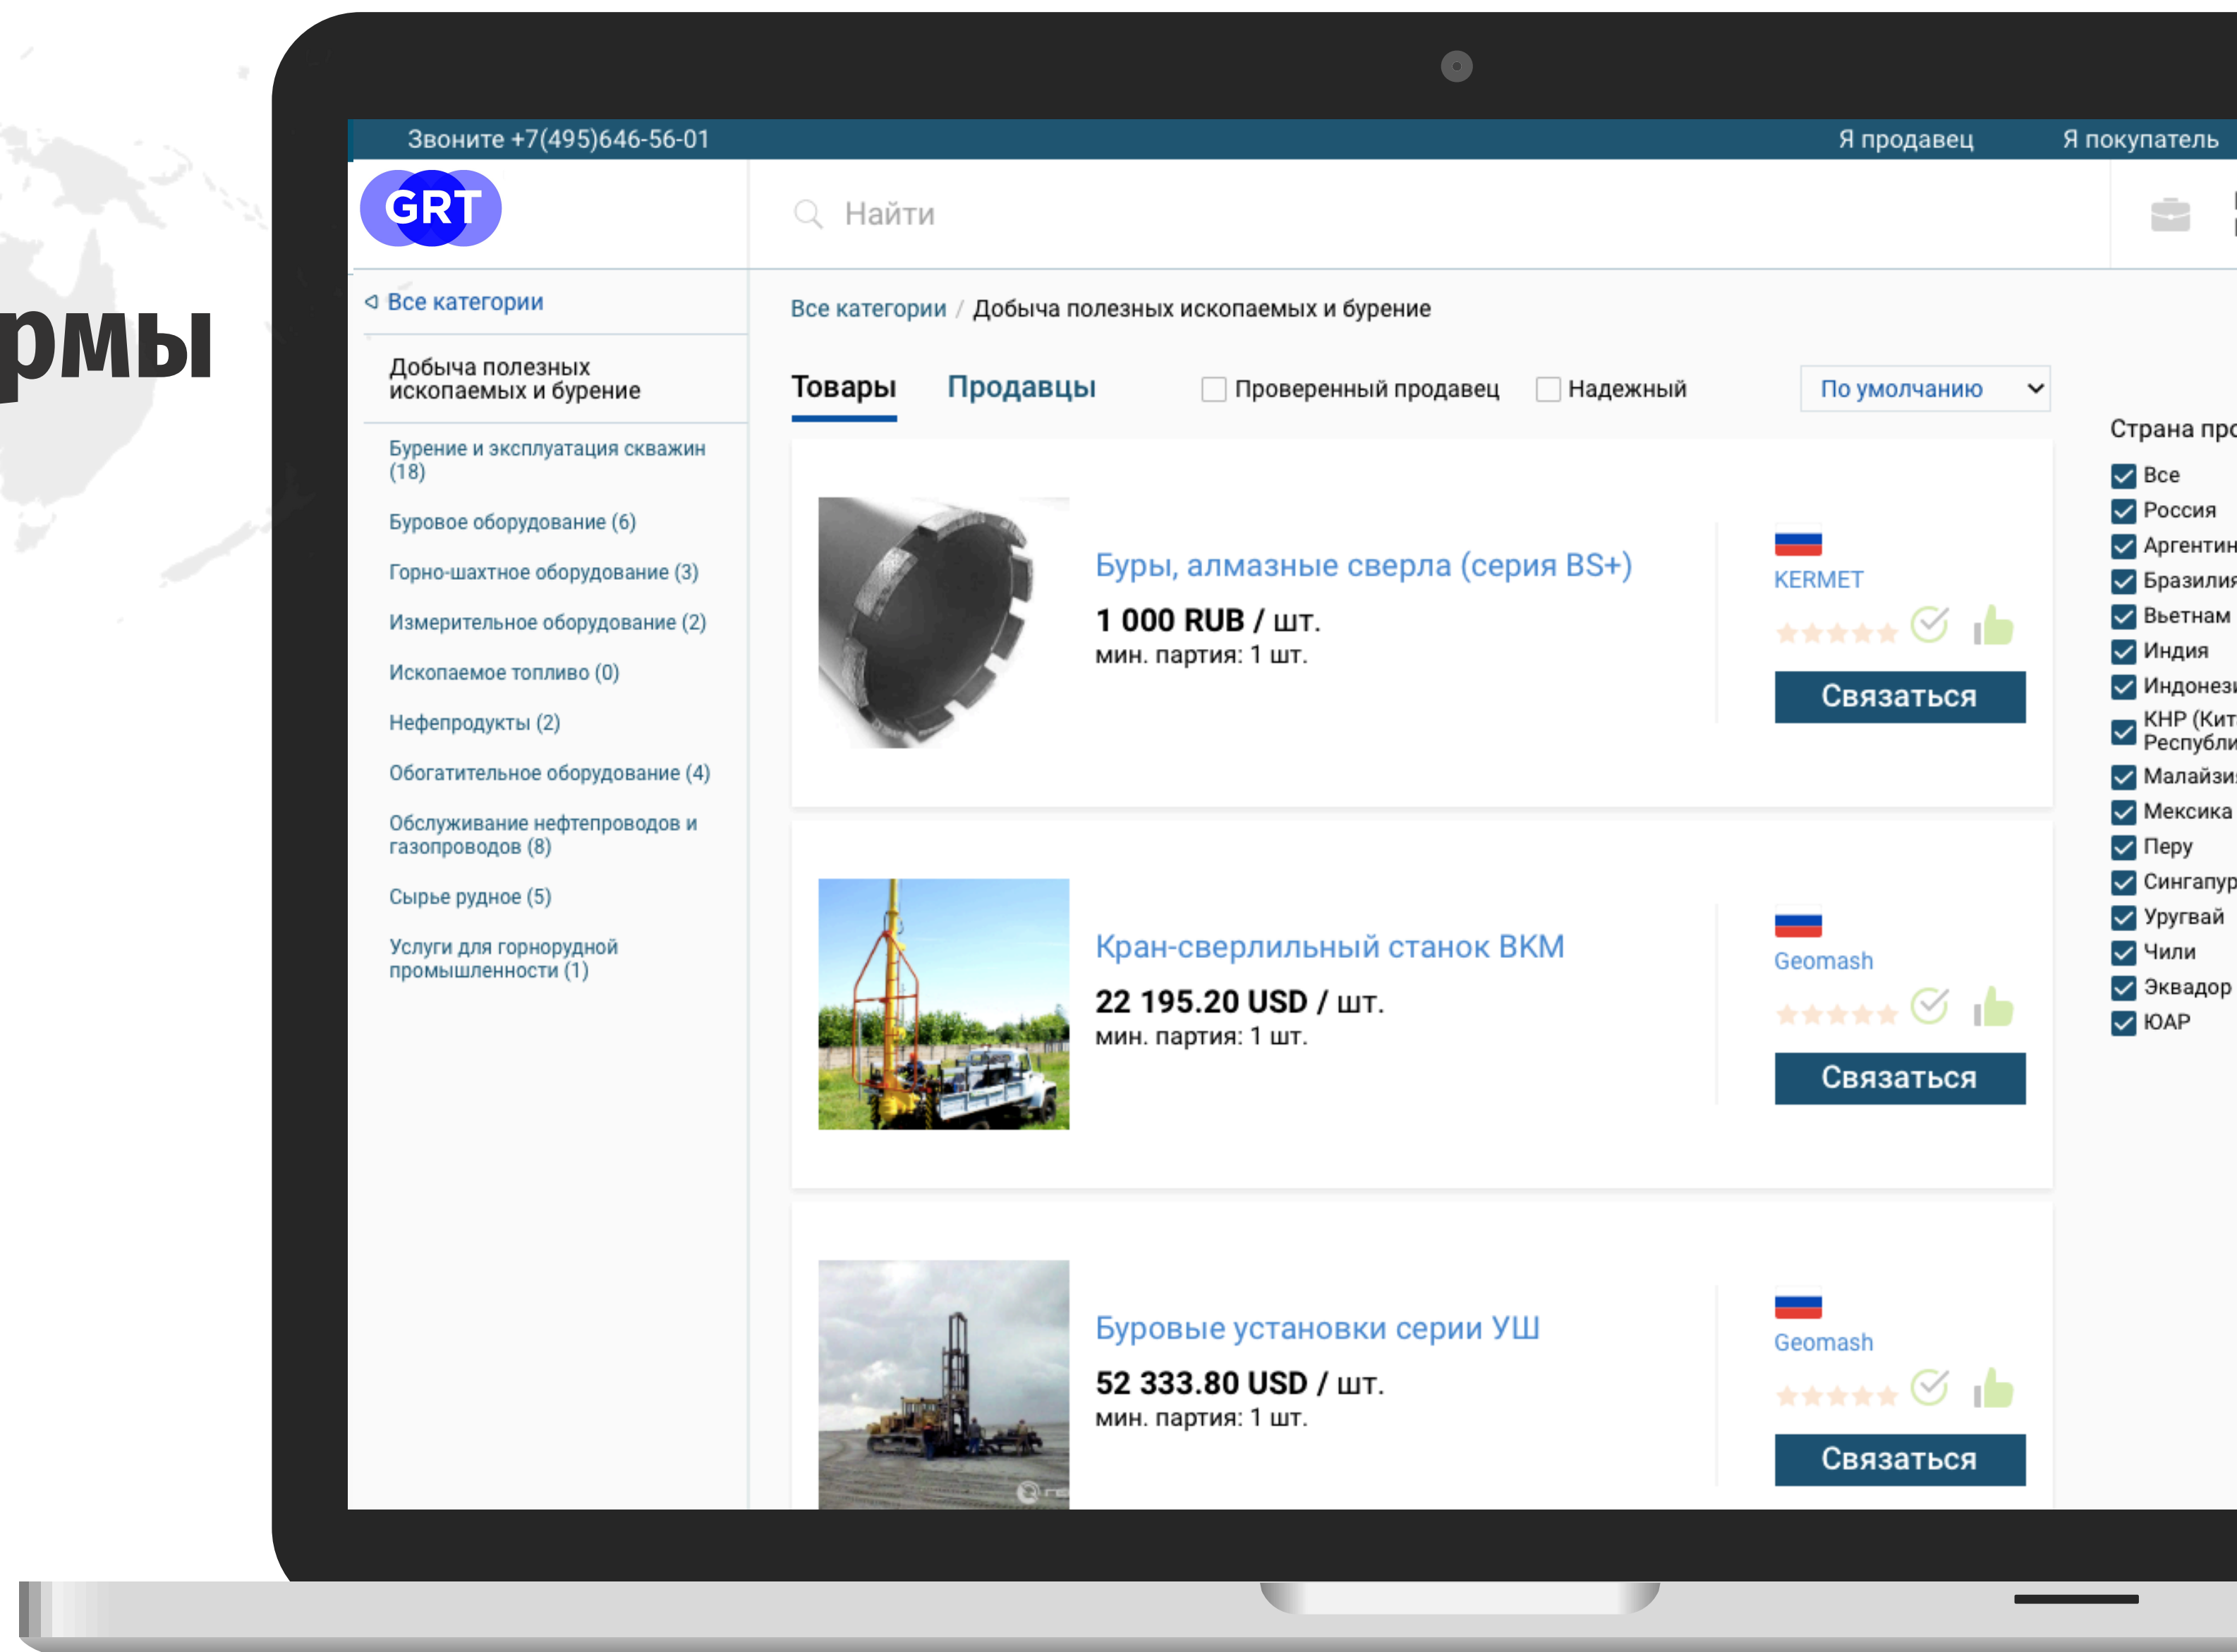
рмы

Звоните +7(495)646-56-01

Я продавец

Я покупатель

GRT

Найти

Все категории

Добыча полезных ископаемых и бурение

Бурение и эксплуатация скважин (18)

Буровое оборудование (6)

Горно-шахтное оборудование (3)

Измерительное оборудование (2)

Ископаемое топливо (0)

Нефепродукты (2)

Обогатительное оборудование (4)

Обслуживание нефтепроводов и газопроводов (8)

Сырье рудное (5)

Услуги для горнорудной промышленности (1)

Все категории / Добыча полезных ископаемых и бурение

Товары Продавцы Проверенный продавец Надежный По умолчанию

Буры, алмазные сверла (серия BS+)
1 000 RUB / шт.
мин. партия: 1 шт.
KERMET
Связаться

Кран-сверлильный станок ВКМ
22 195.20 USD / шт.
мин. партия: 1 шт.
Geomash
Связаться

Буровые установки серии УШ
52 333.80 USD / шт.
мин. партия: 1 шт.
Geomash
Связаться

Страна про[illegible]
Все
Россия
Аргентин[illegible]
Бразилия
Вьетнам
Индия
Индонез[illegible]
КНР (Кит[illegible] Республи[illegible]
Малайзи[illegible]
Мексика
Перу
Сингапур
Уругвай
Чили
Эквадор
ЮАР